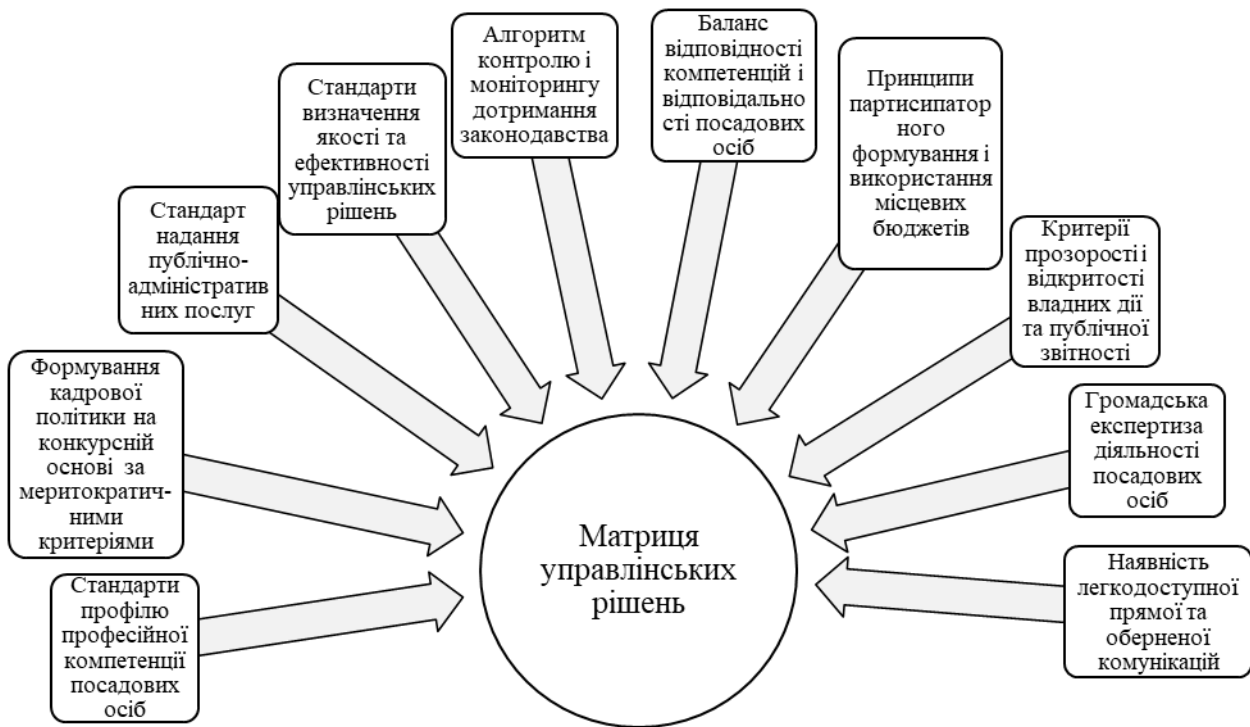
Стандарти профілю професійної компетенції посадових осіб

Формування кадрової політики на конкурсній основі за меритократичними критеріями

Стандарт надання публічно-адміністративних послуг

Стандарти визначення якості та ефективності управлінських рішень

Алгоритм контролю і моніторингу дотримання законодавства

Баланс відповідності компетенцій і відповідальності посадових осіб

Принципи партисипаторного формування і використання місцевих бюджетів

Критерії прозорості і відкритості владних дії та публічної звітності

Громадська експертиза діяльності посадових осіб

Наявність легкодоступної прямої та оберненої комунікацій

Матриця управлінських рішень